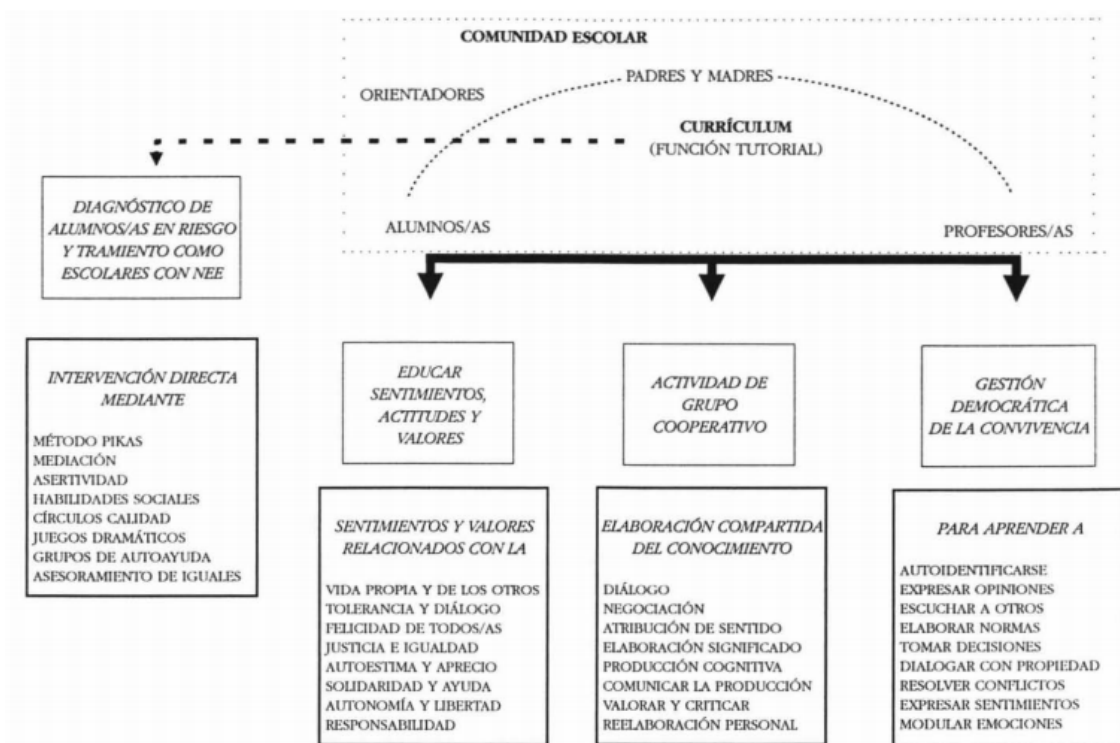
COMUNIDAD ESCOLAR

ORIENTADORES

PADRES Y MADRES

CURRÍCULUM
(FUNCIÓN TUTORIAL)

ALUMNOS/AS

PROFESORES/AS

DIAGNÓSTICO DE ALUMNOS/AS EN RIESGO Y TRAMIENTO COMO ESCOLARES CON NEE

INTERVENCIÓN DIRECTA MEDIANTE

MÉTODO PIKAS
MEDIACIÓN
ASERTIVIDAD
HABILIDADES SOCIALES
CÍRCULOS CALIDAD
JUEGOS DRAMÁTICOS
GRUPOS DE AUTOAYUDA
ASESORAMIENTO DE IGUALES

EDUCAR SENTIMIENTOS, ACTITUDES Y VALORES

SENTIMIENTOS Y VALORES RELACIONADOS CON LA

VIDA PROPIA Y DE LOS OTROS
TOLERANCIA Y DIÁLOGO
FELICIDAD DE TODOS/AS
JUSTICIA E IGUALDAD
AUTOESTIMA Y APRECIO
SOLIDARIDAD Y AYUDA
AUTONOMÍA Y LIBERTAD
RESPONSABILIDAD

ACTIVIDAD DE GRUPO COOPERATIVO

ELABORACIÓN COMPARTIDA DEL CONOCIMIENTO

DIÁLOGO
NEGOCIACIÓN
ATRIBUCIÓN DE SENTIDO
ELABORACIÓN SIGNIFICADO
PRODUCCIÓN COGNITIVA
COMUNICAR LA PRODUCCIÓN
VALORAR Y CRITICAR
REELABORACIÓN PERSONAL

GESTIÓN DEMOCRÁTICA DE LA CONVIVENCIA

PARA APRENDER A

AUTOIDENTIFICARSE
EXPRESAR OPINIONES
ESCUCHAR A OTROS
ELABORAR NORMAS
TOMAR DECISIONES
DIALOGAR CON PROPIEDAD
RESOLVER CONFLICTOS
EXPRESAR SENTIMIENTOS
MODULAR EMOCIONES